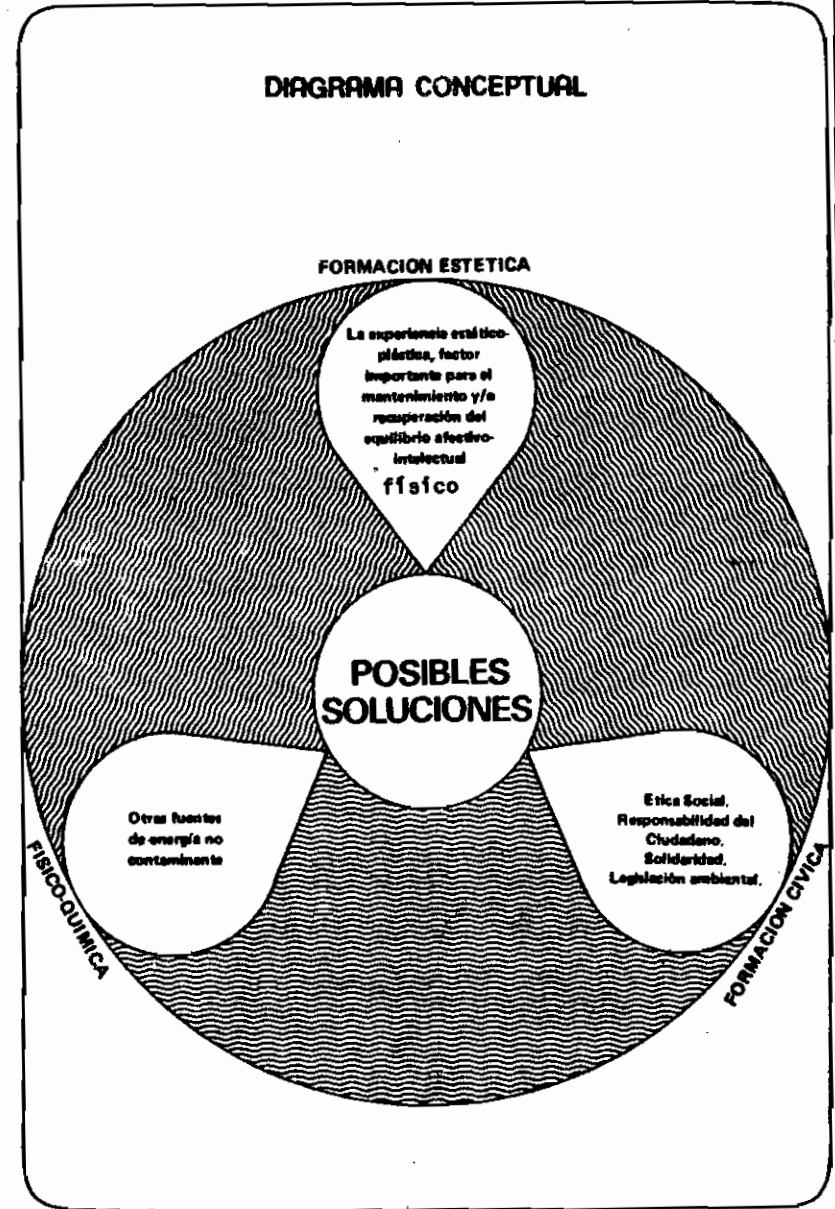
DIAGRAMA CONCEPTUAL

FORMACION ESTETICA

La experiencia estético-plástica, factor importante para el mantenimiento y/o recuperación del equilibrio afectivo-intelectual físico

POSIBLES SOLUCIONES

Otras fuentes de energía no contaminante

FISICO-QUIMICA

Etica Social. Responsabilidad del Ciudadano. Solidaridad. Legislación ambiental.

FORMACION CIVICA